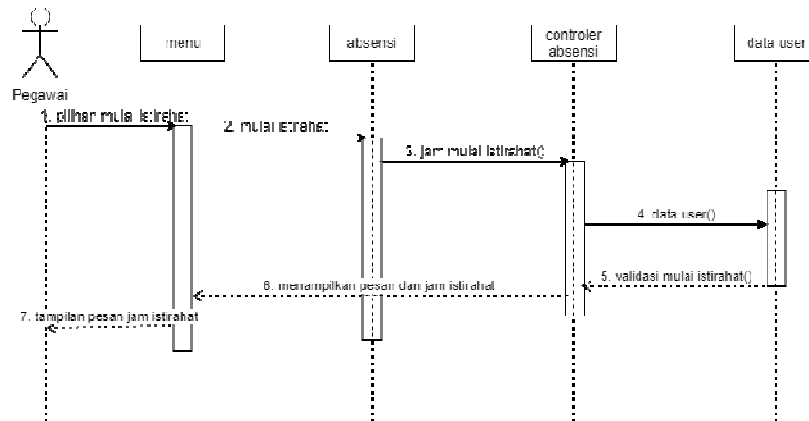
Pegawai

menu

absensi

controler absensi

data user

1. pilihan mulai istirahat

2. mulai istirahat

3. jam mulai istirahat()

4. data user()

5. validasi mulai istirahat()

6. menampilkan pesan dan jam istirahat

7. tampilan pesan jam istirahat